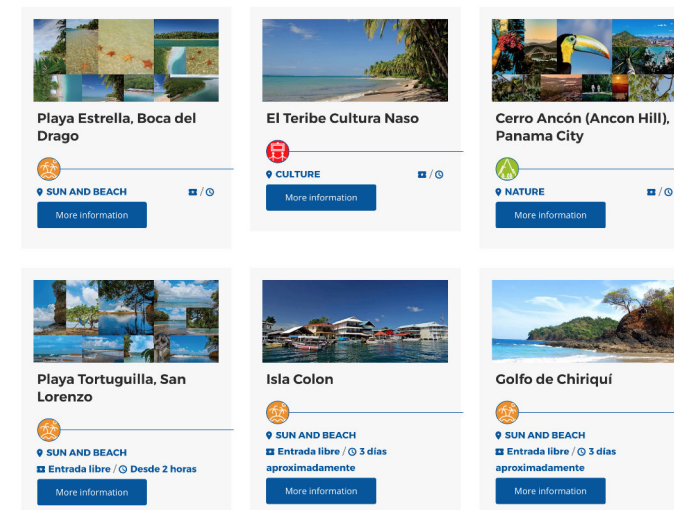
Playa Estrella, Boca del Drago

SUN AND BEACH /

More information

El Teribe Cultura Naso

CULTURE /

More information

Cerro Ancón (Ancon Hill), Panama City

NATURE /

More information

Playa Tortuguilla, San Lorenzo

SUN AND BEACH

Entrada libre / Desde 2 horas

More information

Isla Colon

SUN AND BEACH

Entrada libre / 3 días aproximadamente

More information

Golfo de Chiriquí

SUN AND BEACH

Entrada libre / 3 días aproximadamente

More information